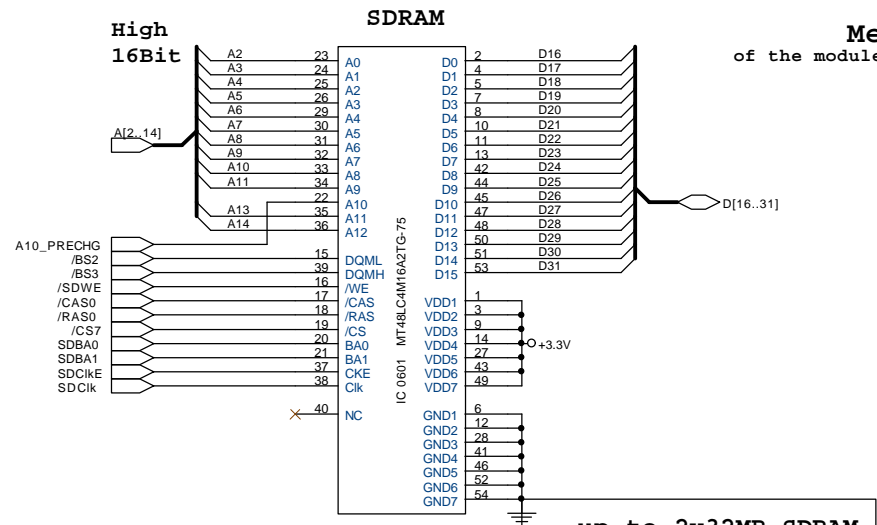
High 16Bit

SDRAM

Me
of the module

A[2..14]

A2 23 A0
A3 24 A1
A4 25 A2
A5 26 A3
A6 29 A4
A7 30 A5
A8 31 A6
A9 32 A7
A10 33 A8
A11 34 A9
22 A10
A13 35 A11
A14 36 A12

A10_PRECHG
/BS2 15 DQML
/BS3 39 DQMH
/SDWE 16 /WE
/CAS0 17 /CAS
/RAS0 18 /RAS
/CS7 19 /CS
SDBA0 20 BA0
SDBA1 21 BA1
SDClkE 37 CKE
SDClk 38 Clk

40 NC

MT48LC4M16A2TG-75

IC 0601

D0 2 D16
D1 4 D17
D2 5 D18
D3 7 D19
D4 8 D20
D5 10 D21
D6 11 D22
D7 13 D23
D8 42 D24
D9 44 D25
D10 45 D26
D11 47 D27
D12 48 D28
D13 50 D29
D14 51 D30
D15 53 D31

D[16..31]

VDD1 1
VDD2 3
VDD3 9
VDD4 14
VDD5 27
VDD6 43
VDD7 49

+3.3V

GND1 6
GND2 12
GND3 28
GND4 41
GND5 46
GND6 52
GND7 54

up to 2x32MB SDRAM